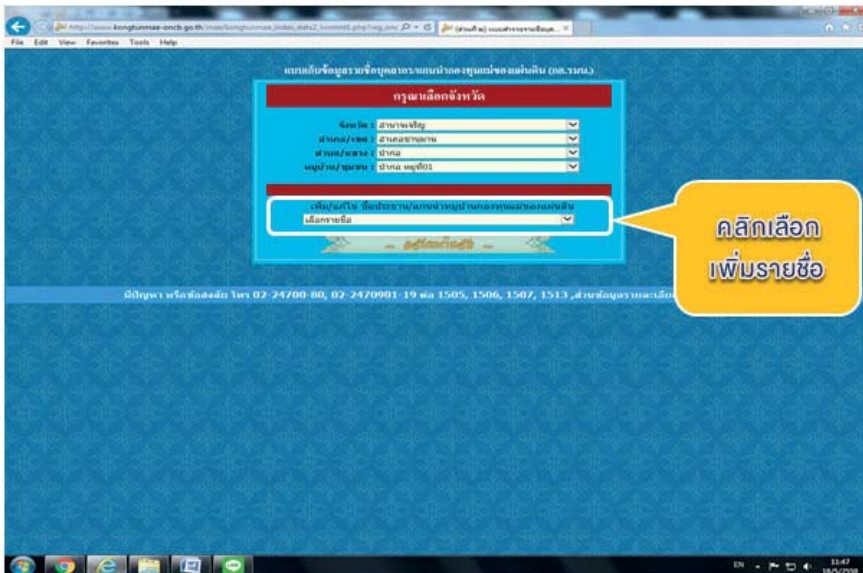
http://www.kongtunmae-oncb.go.th/mae/kongtunmae_index_data2_konmei5.php?reg_ons

File Edit View Favorites Tools Help

แบบเก็บข้อมูลรายชื่อบุคลากร/แกนนำกองทุนแม่ของแผ่นดิน (กต.รมน.)

กรุณาเลือกจังหวัด

จังหวัด : อำนาจเจริญ
อำเภอ/เขต : อำเภอชานุมาน
ตำบล/แขวง : ป่าก่อ
หมู่บ้าน/ชุมชน : ป่าก่อ หมู่ที่01

เพิ่ม/แก้ไข ชื่อประธาน/แกนนำหมู่บ้านกองทุนแม่ของแผ่นดิน
เลือกรายชื่อ

คลิกเลือก
เพิ่มรายชื่อ

มีปัญหา หรือข้อสงสัย โทร 02-24700-80, 02-2470901-19 ต่อ 1505, 1506, 1507, 1513 ,ส่วนข้อมูลรายละเอียด

EN 11:47